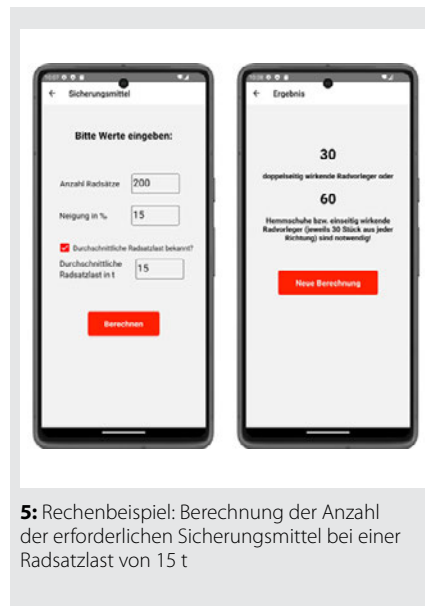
Sicherungsmittel

Bitte Werte eingeben:

Anzahl Radsätze 200

Neigung in ‰ 15

Durchschnittliche Radsatzlast bekannt?

Durchschnittliche Radsatzlast in t 15

Berechnen

Ergebnis

30

doppelseitig wirkende Radvorleger oder

60

Hemmschuhe bzw. einseitig wirkende Radvorleger (jeweils 30 Stück aus jeder Richtung) sind notwendig!

Neue Berechnung

5: Rechenbeispiel: Berechnung der Anzahl der erforderlichen Sicherungsmittel bei einer Radsatzlast von 15 t